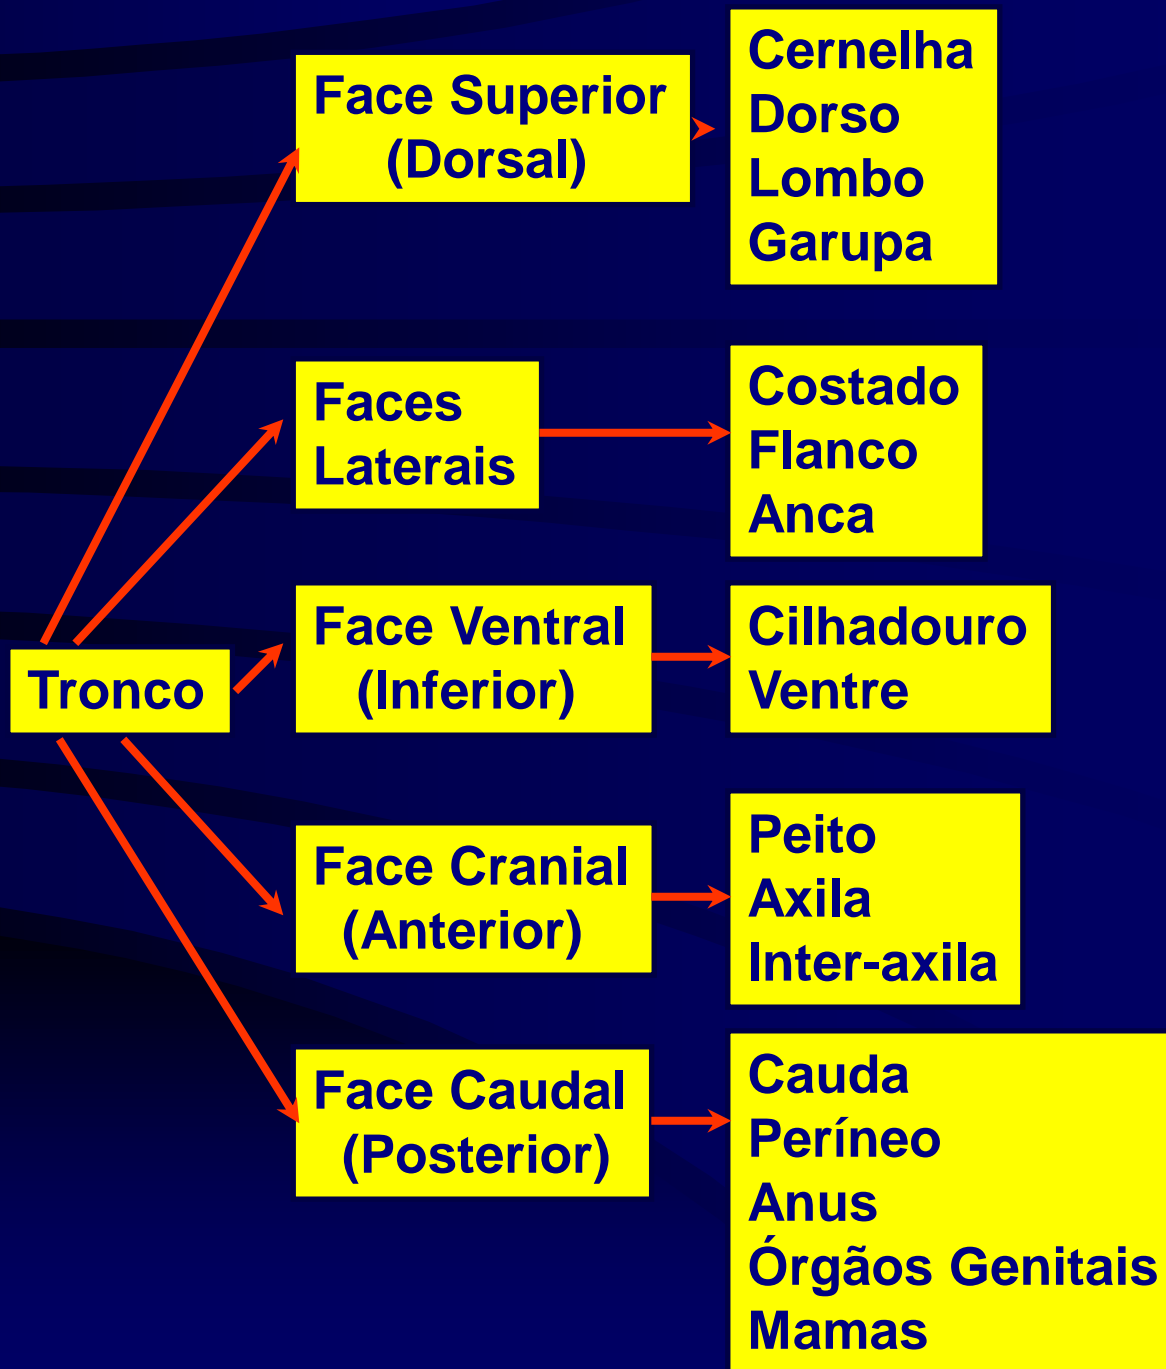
Tronco

Face Superior (Dorsal)

Cernelha
Dorso
Lombo
Garupa

Faces Laterais

Costado
Flanco
Anca

Face Ventral (Inferior)

Cilhadouro
Ventre

Face Cranial (Anterior)

Peito
Axila
Inter-axila

Face Caudal (Posterior)

Cauda
Períneo
Anus
Órgãos Genitais
Mamas